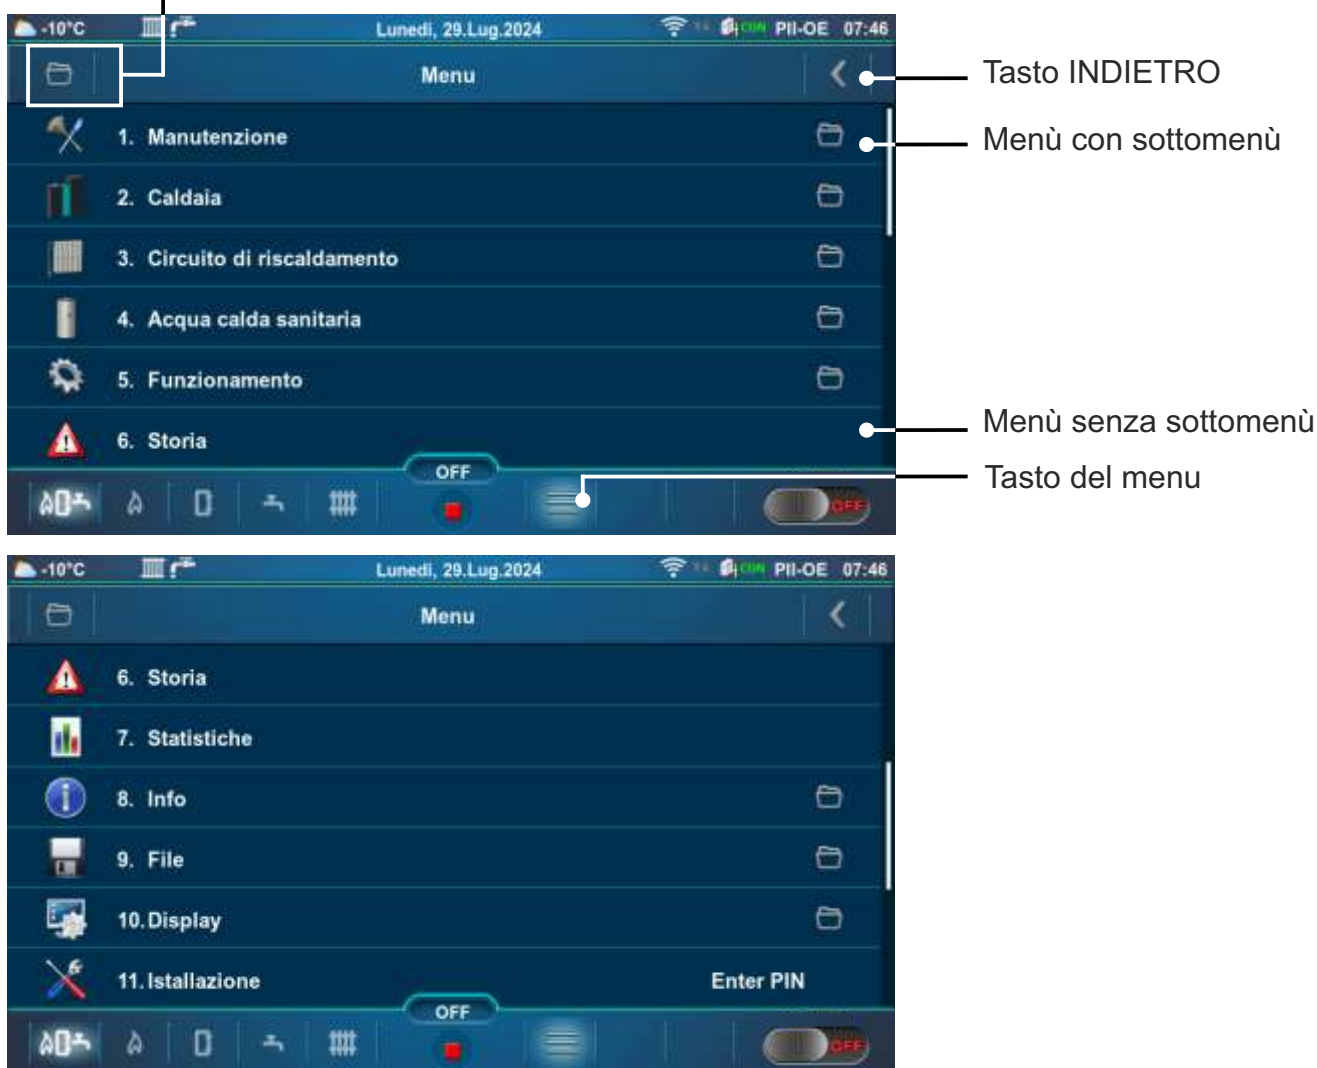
-10°C
Lunedì, 29.Lug.2024
CON PII-OE 07:46
Menu
Tasto INDIETRO
1. Manutenzione
Menù con sottomenù
2. Caldaia
3. Circuito di riscaldamento
4. Acqua calda sanitaria
5. Funzionamento
6. Storia
Menù senza sottomenù
OFF
Tasto del menu
OFF

-10°C
Lunedì, 29.Lug.2024
CON PII-OE 07:46
Menu
6. Storia
7. Statistiche
8. Info
9. File
10. Display
11. Istallazione
Enter PIN
OFF
OFF